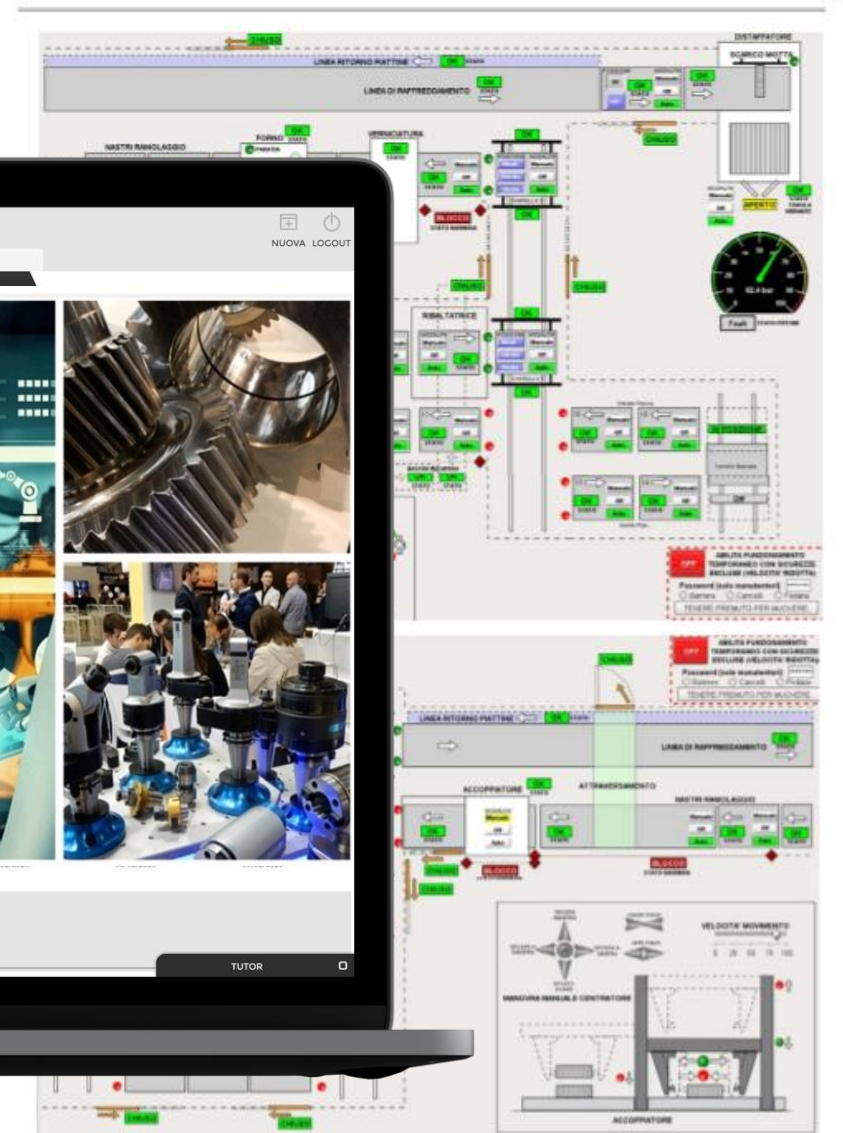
CHIUSO

DISTAFFATORE

SCARICO MOTTA

LINEA RITORNO PIATTINE

OK

LINEA DI RAFFREDDAMENTO

OK

NASTRI RAMOLAGGIO

FORNO

OK

VERNICIATURA

OK

CHIUSO

BLOCCO

NUOVA

LOGOUT

APERTO

CHIUSO

CHIUSO

RIBALTATRICE

OK

OK

OFF

ABILITA FUNZIONAMENTO TEMPORANEO CON SICUREZZE ESCLUSE (VELOCITA' RIDOTTA)

Password (solo manutentori)

Barriere

Cancelli

Pedane

TENERE PREMUTO PER MUOVERE

CHIUSO

OFF

ABILITA FUNZIONAMENTO TEMPORANEO CON SICUREZZE ESCLUSE (VELOCITA' RIDOTTA)

Password (solo manutentori)

Barriere

Cancelli

Pedane

TENERE PREMUTO PER MUOVERE

LINEA RITORNO PIATTINE

LINEA DI RAFFREDDAMENTO

ACCOPPIATORE

ATTRAVERSAMENTO

NASTRI RAMOLAGGIO

BLOCCO

BLOCCO

CHIUSO

TUTOR

VELOCITA' MOVIMENTO

MANOVRA MANUALE CENTRATORE

ACCOPPIATORE

CHIUSO

CHIUSO